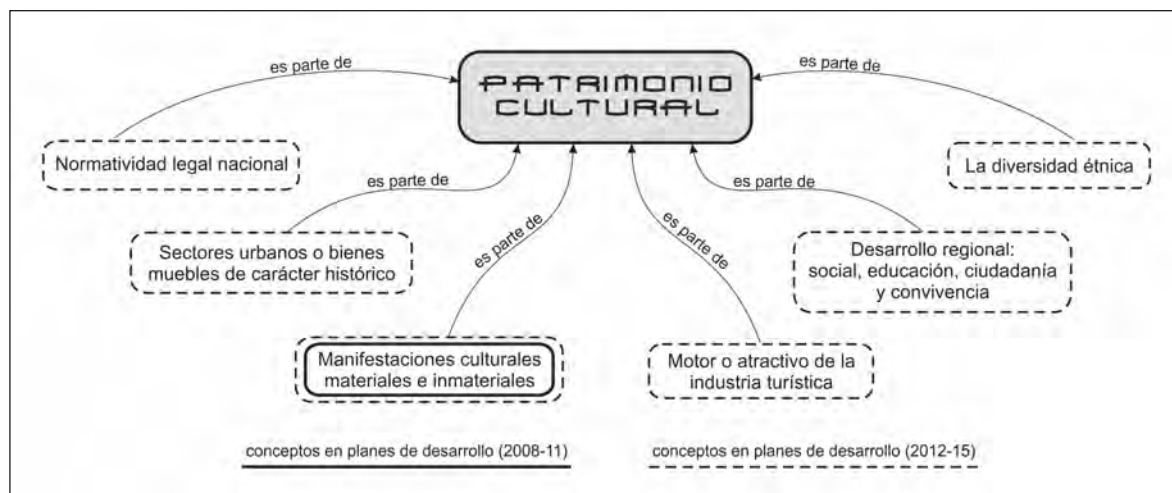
PATRIMONIO CULTURAL

es parte de

Normatividad legal nacional

es parte de

Sectores urbanos o bienes muebles de carácter histórico

es parte de

Manifestaciones culturales materiales e inmateriales

es parte de

Motor o atractivo de la industria turística

es parte de

Desarrollo regional: social, educación, ciudadanía y convivencia

es parte de

La diversidad étnica

conceptos en planes de desarrollo (2008-11)

conceptos en planes de desarrollo (2012-15)